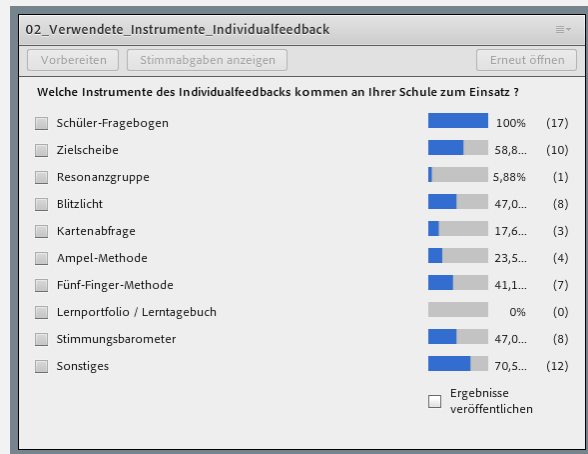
02_Verwendete_Instrumente_Individualfeedback

Vorbereiten | Stimmabgaben anzeigen | Erneut öffnen

Welche Instrumente des Individualfeedbacks kommen an Ihrer Schule zum Einsatz ?

| | | |
|---|---|---|
| Schüler-Fragebogen | 100% | (17) |
| Zielscheibe | 58,8... | (10) |
| Resonanzgruppe | 5,88% | (1) |
| Blitzlicht | 47,0... | (8) |
| Kartenabfrage | 17,6... | (3) |
| Ampel-Methode | 23,5... | (4) |
| Fünf-Finger-Methode | 41,1... | (7) |
| Lernportfolio / Lerntagebuch | 0% | (0) |
| Stimmungsbarometer | 47,0... | (8) |
| Sonstiges | 70,5... | (12) |

Ergebnisse veröffentlichen